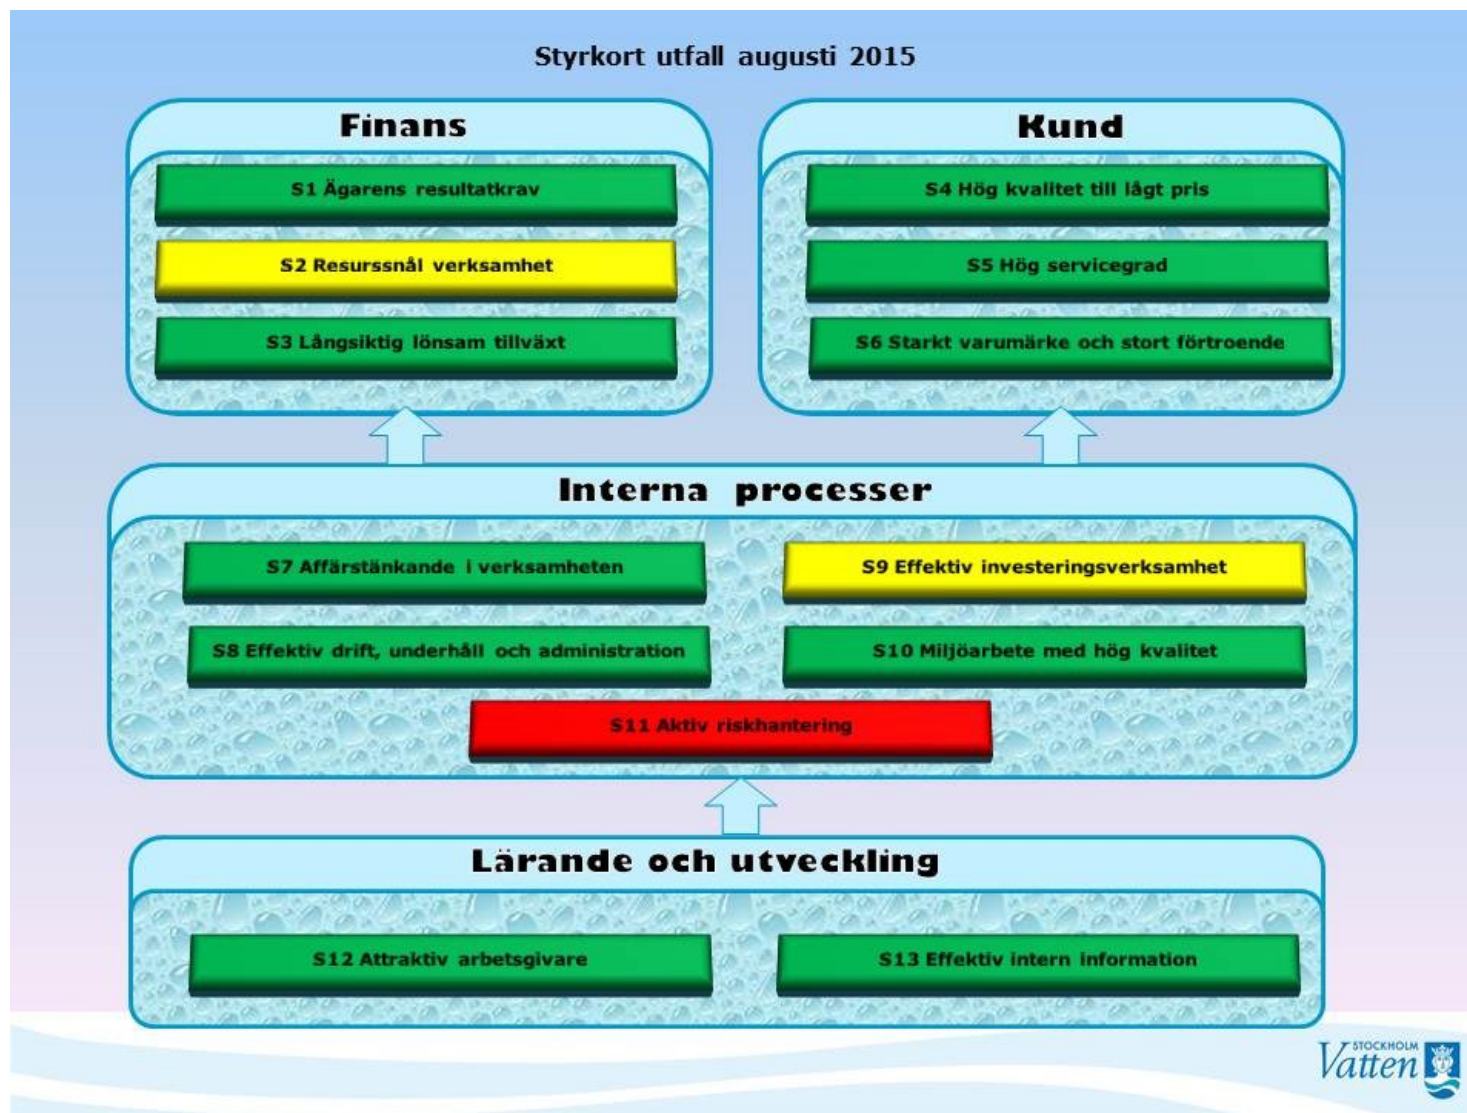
Styrkort utfall augusti 2015

Finans

S1 Ägarens resultatkrav

S2 Resurssnål verksamhet

S3 Långsiktig lönsam tillväxt

Kund

S4 Hög kvalitet till lågt pris

S5 Hög servicegrad

S6 Starkt varumärke och stort förtroende

Interna processer

S7 Affärstänkande i verksamheten

S9 Effektiv investeringsverksamhet

S8 Effektiv drift, underhåll och administration

S10 Miljöarbete med hög kvalitet

S11 Aktiv riskhantering

Lärande och utveckling

S12 Attraktiv arbetsgivare

S13 Effektiv intern information

STOCKHOLM Vatten